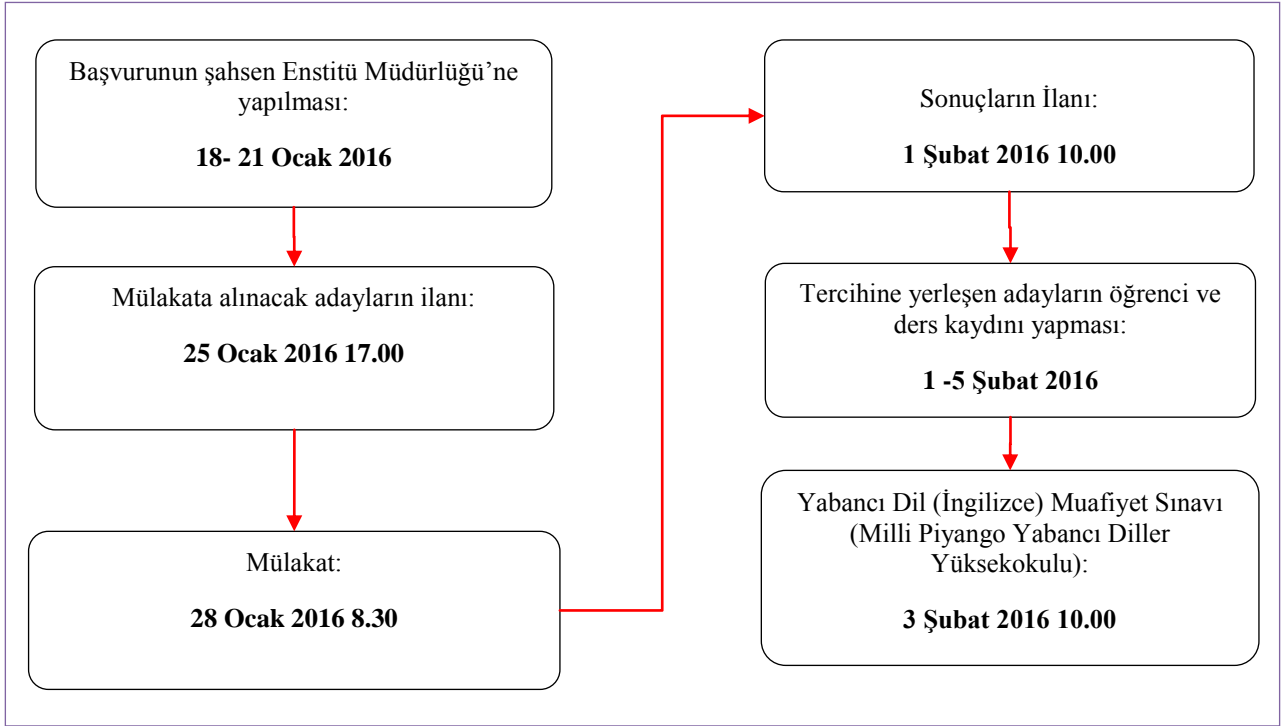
Başvurunun şahsen Enstitü Müdürlüğü'ne yapılması:

**18- 21 Ocak 2016**

Mülakata alınacak adayların ilanı:

**25 Ocak 2016 17.00**

Mülakat:

**28 Ocak 2016 8.30**

Sonuçların İlanı:

**1 Şubat 2016 10.00**

Tercihine yerleşen adayların öğrenci ve ders kaydını yapması:

**1 -5 Şubat 2016**

Yabancı Dil (İngilizce) Muafiyet Sınavı (Milli Piyango Yabancı Diller Yüksekokulu):

**3 Şubat 2016 10.00**